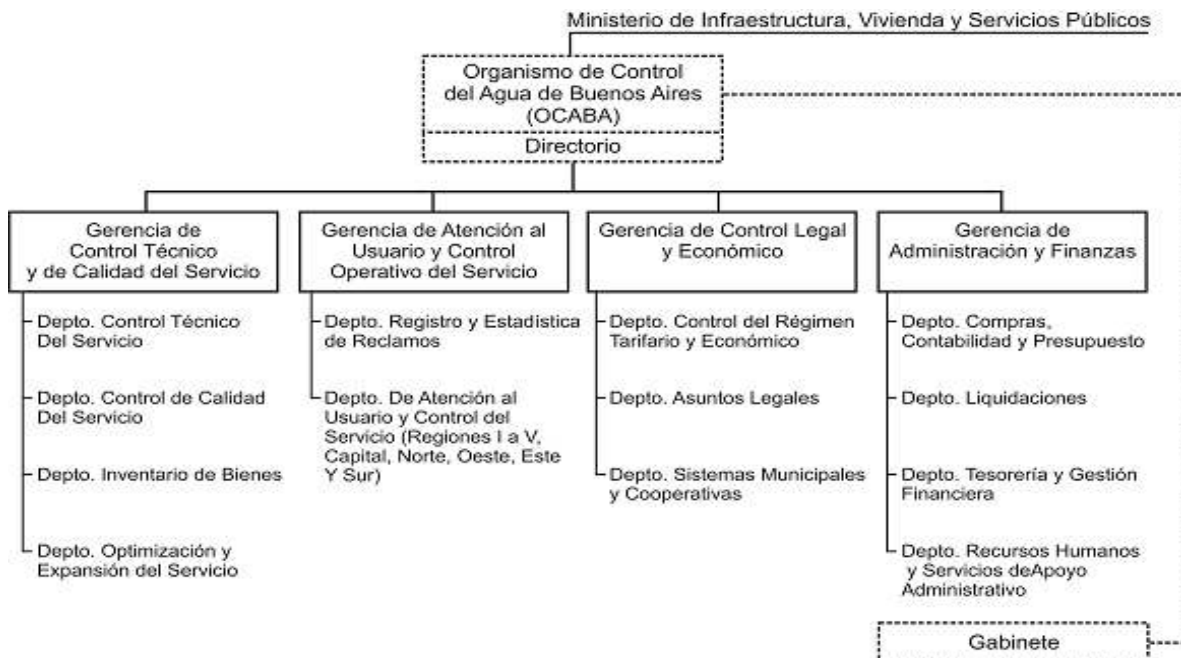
Ministerio de Infraestructura, Vivienda y Servicios Públicos

Organismo de Control del Agua de Buenos Aires (OCABA)

Directorio

Gerencia de Control Técnico y de Calidad del Servicio

Depto. Control Técnico Del Servicio

Depto. Control de Calidad Del Servicio

Depto. Inventario de Bienes

Depto. Optimización y Expansión del Servicio

Gerencia de Atención al Usuario y Control Operativo del Servicio

Depto. Registro y Estadística de Reclamos

Depto. De Atención al Usuario y Control del Servicio (Regiones I a V, Capital, Norte, Oeste, Este Y Sur)

Gerencia de Control Legal y Económico

Depto. Control del Régimen Tarifario y Económico

Depto. Asuntos Legales

Depto. Sistemas Municipales y Cooperativas

Gerencia de Administración y Finanzas

Depto. Compras, Contabilidad y Presupuesto

Depto. Liquidaciones

Depto. Tesorería y Gestión Financiera

Depto. Recursos Humanos y Servicios deApoyo Administrativo

Gabinete